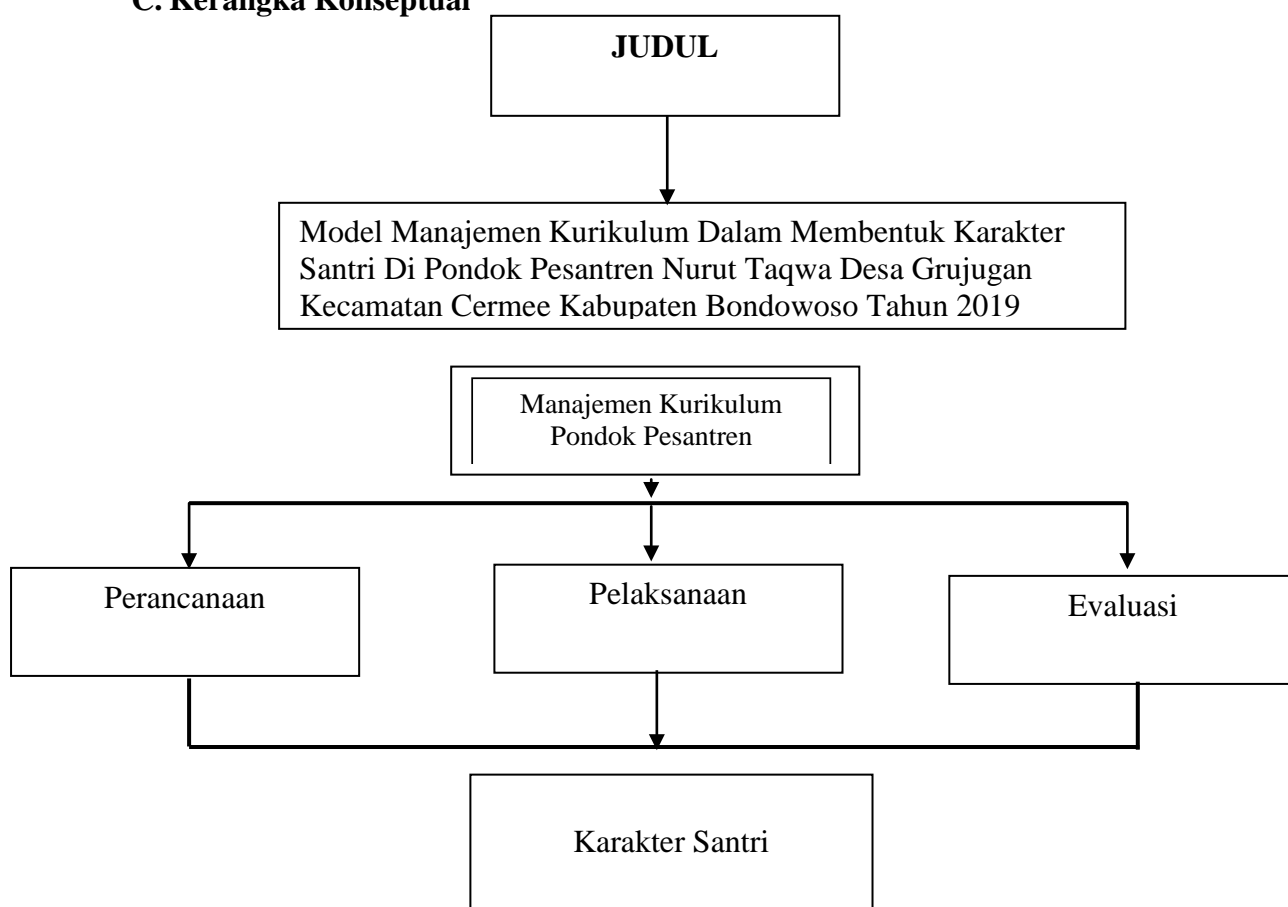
C. Kerangka Konseptual

JUDUL

Model Manajemen Kurikulum Dalam Membentuk Karakter Santri Di Pondok Pesantren Nurut Taqwa Desa Grujugan Kecamatan Cermee Kabupaten Bondowoso Tahun 2019

Manajemen Kurikulum Pondok Pesantren

Perancanaan

Pelaksanaan

Evaluasi

Karakter Santri